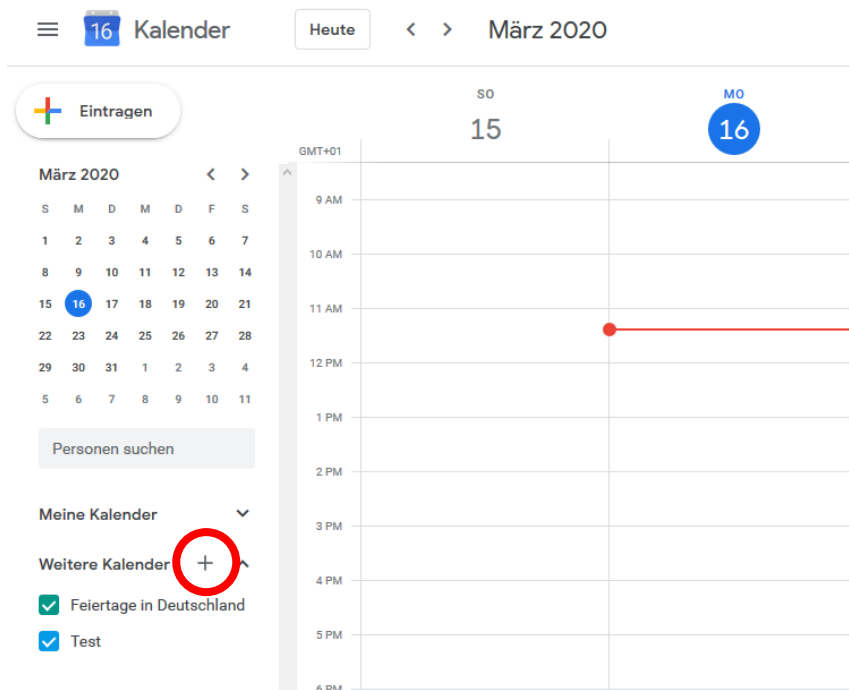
16 Kalender Heute März 2020

Eintragen

SO 15 MO 16

GMT+01

März 2020

| S | M | D | M | D | F | S |
|---|---|---|---|---|---|---|
| 1 | 2 | 3 | 4 | 5 | 6 | 7 |
| 8 | 9 | 10 | 11 | 12 | 13 | 14 |
| 15 | 16 | 17 | 18 | 19 | 20 | 21 |
| 22 | 23 | 24 | 25 | 26 | 27 | 28 |
| 29 | 30 | 31 | 1 | 2 | 3 | 4 |
| 5 | 6 | 7 | 8 | 9 | 10 | 11 |

Personen suchen

Meine Kalender

Weitere Kalender +

Feiertage in Deutschland

Test

9 AM
10 AM
11 AM
12 PM
1 PM
2 PM
3 PM
4 PM
5 PM
6 PM